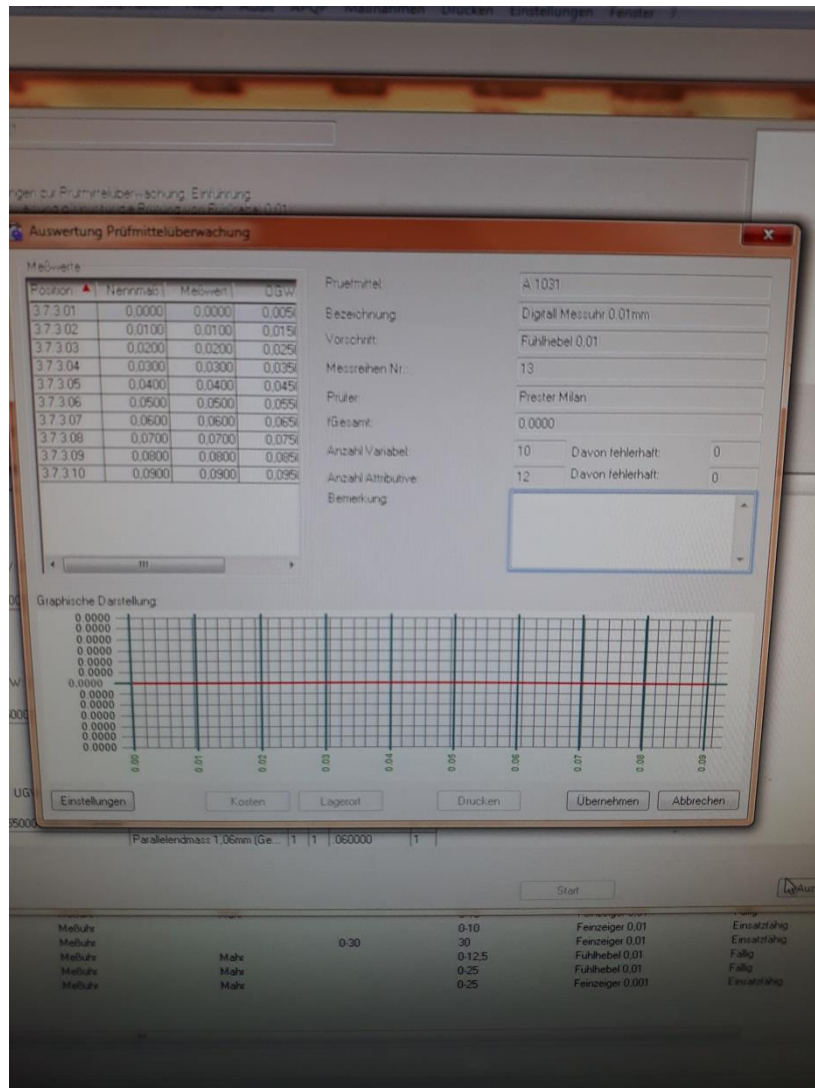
Maßnahmen Drucken Einstellungen Fenster ?

ngen zur Prüfmittelüberwachung Einführung

Auswertung Prüfmittelüberwachung

Meßwerte

| Position | Nennmaß | Meßwert | OGW |
|---|---|---|---|
| 3.7.3.01 | 0,0000 | 0,0000 | 0,005 |
| 3.7.3.02 | 0,0100 | 0,0100 | 0,015 |
| 3.7.3.03 | 0,0200 | 0,0200 | 0,025 |
| 3.7.3.04 | 0,0300 | 0,0300 | 0,035 |
| 3.7.3.05 | 0,0400 | 0,0400 | 0,045 |
| 3.7.3.06 | 0,0500 | 0,0500 | 0,055 |
| 3.7.3.07 | 0,0600 | 0,0600 | 0,065 |
| 3.7.3.08 | 0,0700 | 0,0700 | 0,075 |
| 3.7.3.09 | 0,0800 | 0,0800 | 0,085 |
| 3.7.3.10 | 0,0900 | 0,0900 | 0,095 |

Pruefmittel: A 1031
Bezeichnung: Digitall Messuhr 0,01mm
Vorschrift: Fühlhebel 0,01
Messreihen Nr.: 13
Prüfer: Prester Milan
fGesamt: 0,0000
Anzahl Variabel: 10 Davon fehlerhaft: 0
Anzahl Attributive: 12 Davon fehlerhaft: 0
Bemerkung:

Graphische Darstellung

0,0000
0,0000
0,0000
0,0000
0,0000
0,0000
0,0000
0,0000
0,0000
0,0000
0,0000

0,00 0,01 0,02 0,03 0,04 0,05 0,06 0,07 0,08 0,09

Einstellungen Kosten Lagerort Drucken Übernehmen Abbrechen

Parallelendmass 1,06mm (Ge... 1 1 ,060000 1

Start

Meßuhr 0-10 Feinzeiger 0,01 Einsatzfähig
Meßuhr 0-30 30 Feinzeiger 0,01 Einsatzfähig
Meßuhr Mahr 0-12,5 Fühlhebel 0,01 Fällig
Meßuhr Mahr 0-25 Fühlhebel 0,01 Fällig
Meßuhr Mahr 0-25 Feinzeiger 0,001 Einsatzfähig